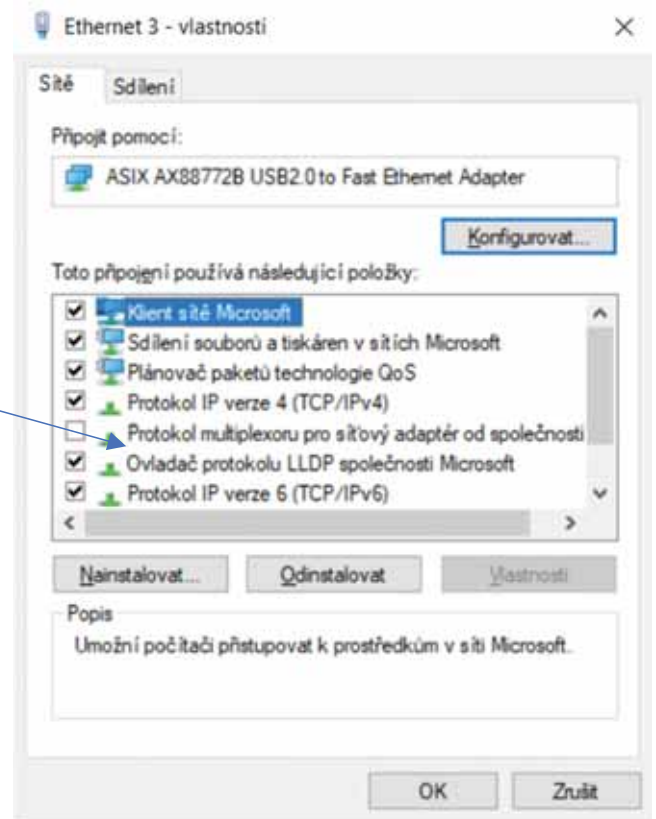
Ethernet 3 - vlastnosti

×

Sítě

Sdílení

Připojit pomocí:

ASIX AX88772B USB2.0 to Fast Ethernet Adapter

Konfigurovat...

Toto připojení používá následující položky:

Klient sítě Microsoft

Sdílení souborů a tiskáren v sítích Microsoft

Plánovač paketů technologie QoS

Protokol IP verze 4 (TCP/IPv4)

Protokol multiplexoru pro síťový adaptér od společnosti

Ovladač protokolu LLDP společnosti Microsoft

Protokol IP verze 6 (TCP/IPv6)

Nainstalovat...

Odinstalovat

Vlastnosti

Popis

Umožní počítači přistupovat k prostředkům v síti Microsoft.

OK

Zrušit